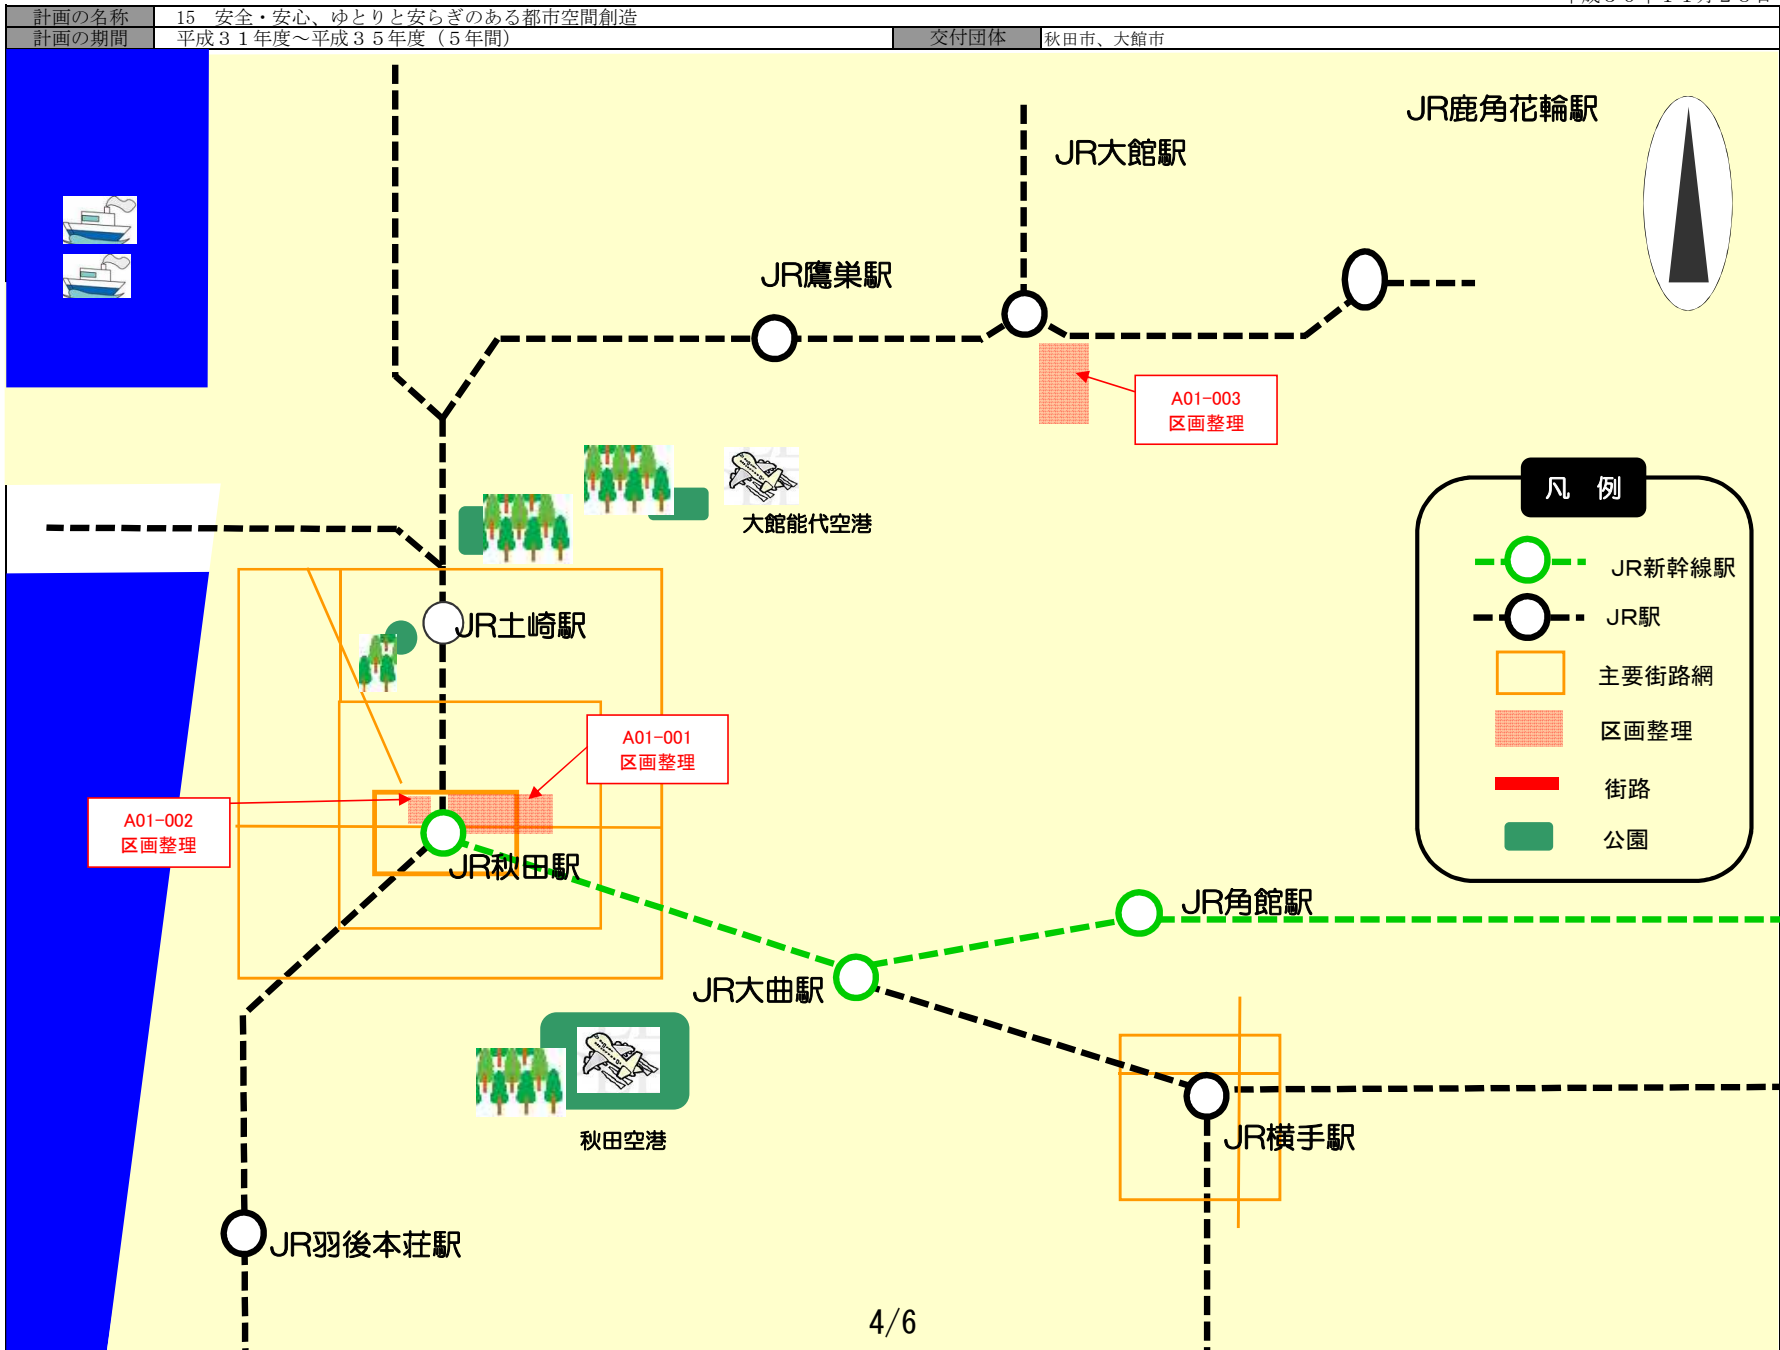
| 計画の名称 | 15　安全・安心、ゆとりと安らぎのある都市空間創造 | | |
|---|---|---|---|
| 計画の期間 | 平成３１年度～平成３５年度（５年間） | 交付団体 | 秋田市、大館市 |

JR鹿角花輪駅

JR大館駅

JR鷹巣駅

A01-003
区画整理

大館能代空港

凡　例

JR新幹線駅

JR駅

主要街路網

区画整理

街路

公園

JR土崎駅

A01-001
区画整理

A01-002
区画整理

JR秋田駅

JR角館駅

JR大曲駅

秋田空港

JR横手駅

JR羽後本荘駅

4/6